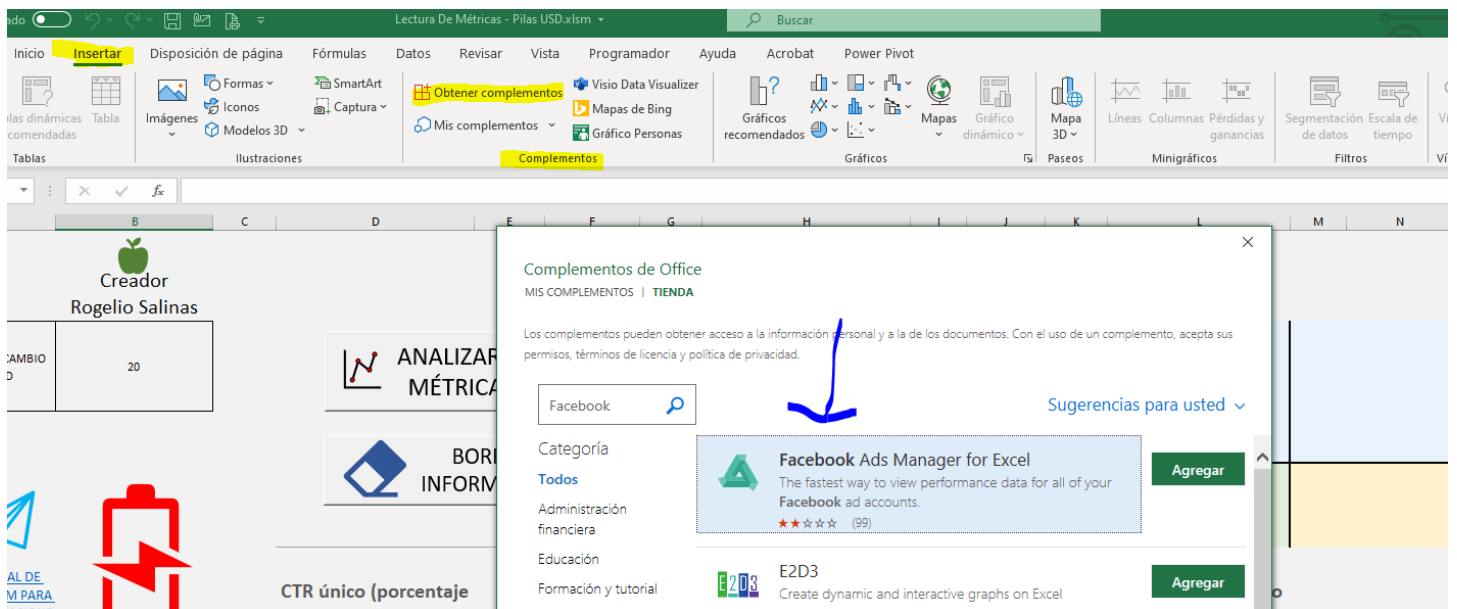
ado Lectura De Métricas - Pilas USD.xlsm Buscar

Inicio Insertar Disposición de página Fórmulas Datos Revisar Vista Programador Ayuda Acrobat Power Pivot

las dinámicas comendadas Tabla Imágenes Formas Iconos Modelos 3D SmartArt Captura Obtener complementos Mis complementos Visio Data Visualizer Mapas de Bing Gráfico Personas Gráficos recomendados Mapas Gráfico dinámico Mapa 3D Líneas Columnas Pérdidas y ganancias Segmentación de datos Escala de tiempo

Tablas Ilustraciones Complementos Gráficos Paseos Minigráficos Filtros

B C D E F G H I J K L M N

Creador
Rogelio Salinas

CAMBIO D 20

ANALIZAR MÉTRICA

BOR INFORM

AL DE M PARA

CTR único (porcentaje

Complementos de Office
MIS COMPLEMENTOS | TIENDA

Los complementos pueden obtener acceso a la información personal y a la de los documentos. Con el uso de un complemento, acepta sus permisos, términos de licencia y política de privacidad.

Facebook

Sugerencias para usted

Categoría
Todos
Administración financiera
Educación
Formación y tutorial

Facebook Ads Manager for Excel
The fastest way to view performance data for all of your Facebook ad accounts.
(99)
Agregar

E2D3
Create dynamic and interactive graphs on Excel
Agregar